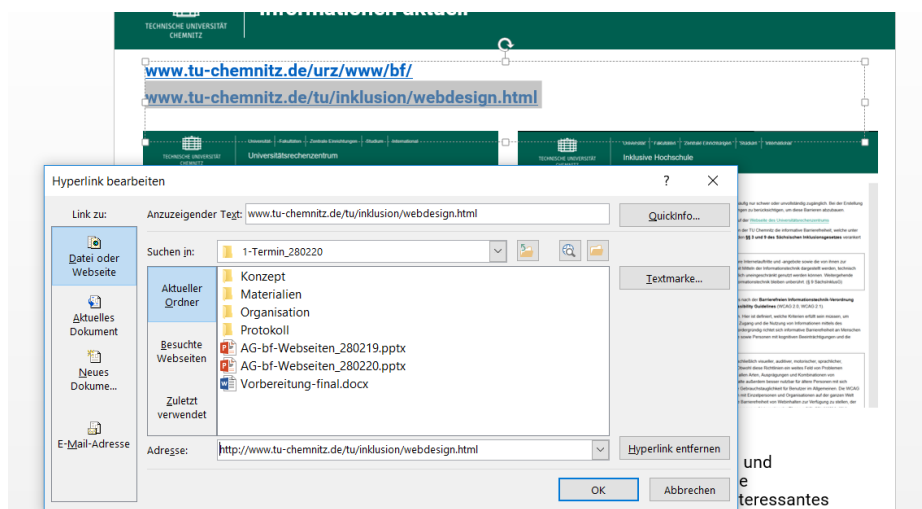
TECHNISCHE UNIVERSITÄT CHEMNITZ

Informationen aktuell

www.tu-chemnitz.de/urz/www/bf/

www.tu-chemnitz.de/tu/inklusion/webdesign.html

TECHNISCHE UNIVERSITÄT CHEMNITZ

Universität | Fakultäten | Zentrale Einrichtungen | Studium | International

Universitätsrechenzentrum

TECHNISCHE UNIVERSITÄT CHEMNITZ

Universität | Fakultäten | Zentrale Einrichtungen | Studium | International

Inklusive Hochschule

Hyperlink bearbeiten

?

X

Link zu:

Datei oder Webseite

Aktuelles Dokument

Neues Dokume...

E-Mail-Adresse

Anzuzeigender Text: www.tu-chemnitz.de/tu/inklusion/webdesign.html

QuickInfo...

Suchen in: 1-Termin_280220

Aktueller Ordner

Besuchte Webseiten

Zuletzt verwendet

Konzept

Materialien

Organisation

Protokoll

AG-bf-Webseiten_280219.pptx

AG-bf-Webseiten_280220.pptx

Vorbereitung-final.docx

Textmarke...

Adresse: http://www.tu-chemnitz.de/tu/inklusion/webdesign.html

Hyperlink entfernen

OK

Abbrechen

und

e

teressantes